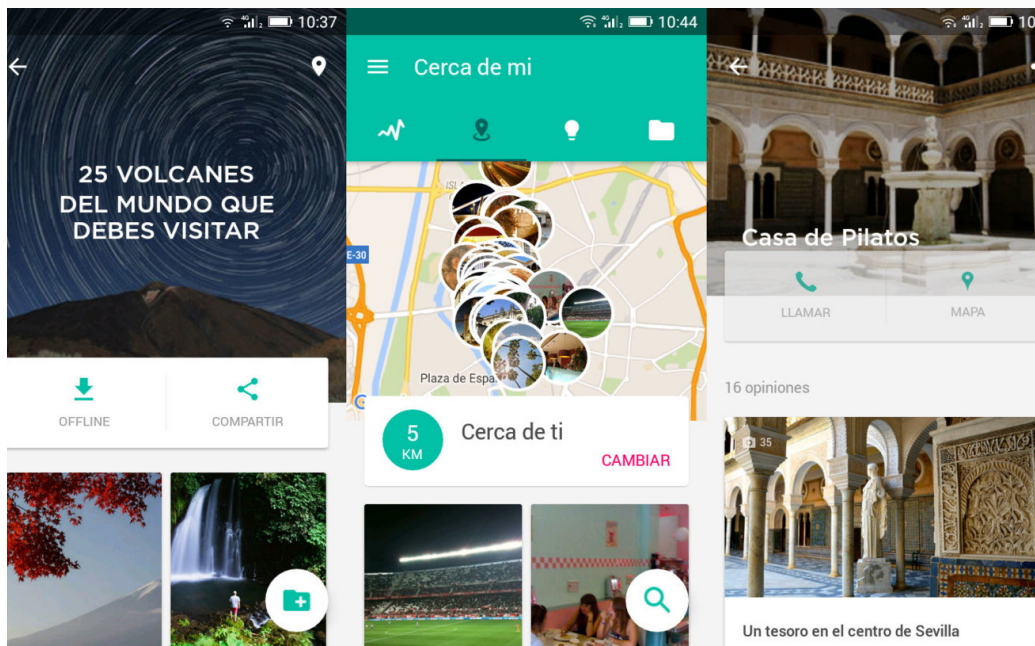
10:37

25 VOLCANES DEL MUNDO QUE DEBES VISITAR

OFFLINE

COMPARTIR

10:44

Cerca de mi

ISL

E-30

Plaza de Espa

5 KM

Cerca de ti

CAMBIAR

10

Casa de Pilatos

LLAMAR

MAPA

16 opiniones

35

Un tesoro en el centro de Sevilla